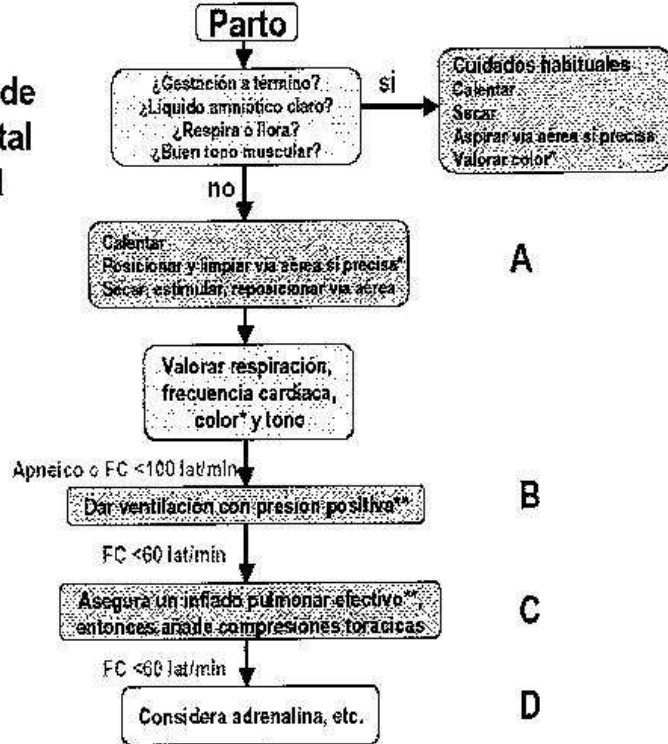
de
tal
l

Parto

¿Gestación a término?
¿Líquido amniótico claro?
¿Respira o llora?
¿Buen tono muscular?

si

Cuidados habituales
Calentar
Secar
Aspirar vía aérea si precisa
Valorar color*

no

Calentar
Posicionar y limpiar vía aérea si precisa*
Secar, estimular, reposicionar vía aérea

A

Valorar respiración, frecuencia cardiaca, color* y tono

Apneico o FC <100 lat/min

Dar ventilación con presión positiva**

B

FC <60 lat/min

Asegura un inflado pulmonar efectivo**, entonces añade compresiones torácicas

C

FC <60 lat/min

Considera adrenalina, etc.

D